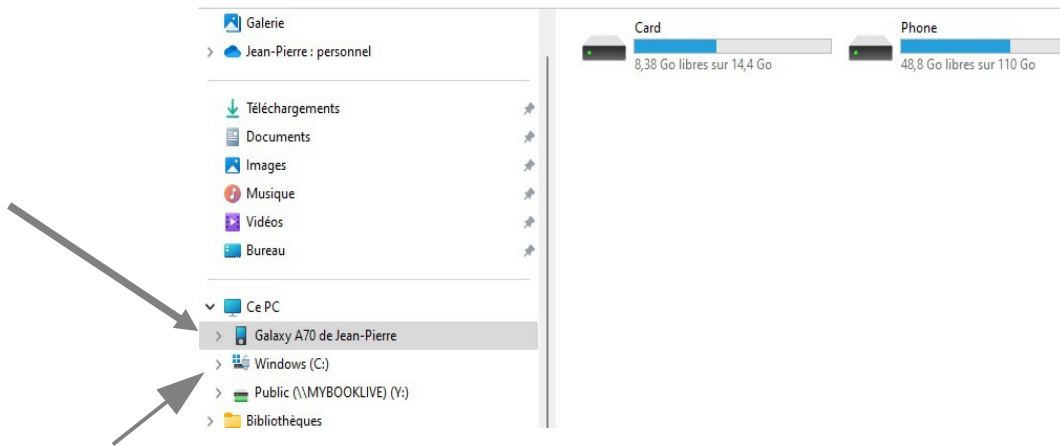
Galerie
Jean-Pierre : personnel

Téléchargements
Documents
Images
Musique
Vidéos
Bureau

Ce PC
Galaxy A70 de Jean-Pierre
Windows (C:)
Public (\\MYBOOKLIVE) (Y:)
Bibliothèques

Card
8,38 Go libres sur 14,4 Go

Phone
48,8 Go libres sur 110 Go